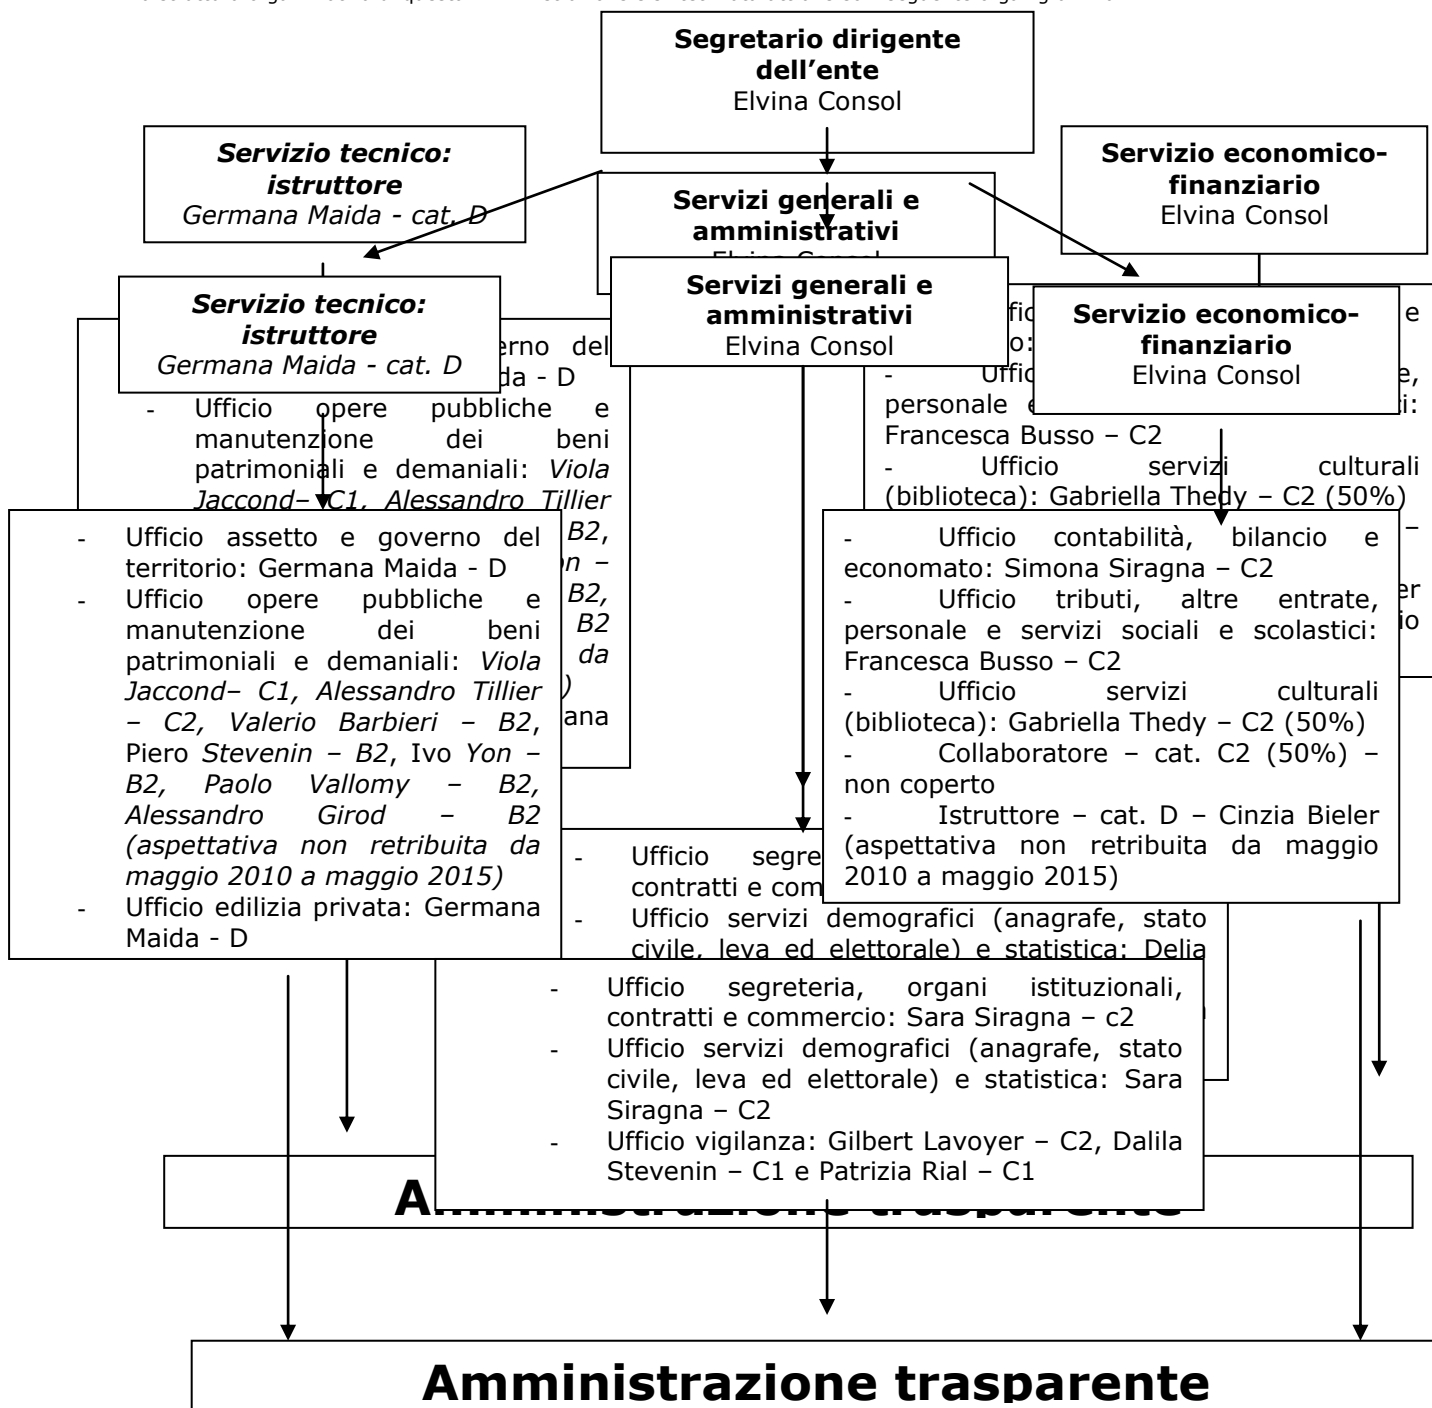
Segretario dirigente dell'ente
Elvina Consol

Servizio tecnico: istruttore
Germana Maida - cat. D

Servizi generali e amministrativi
Elvina Consol

Servizio economico-finanziario
Elvina Consol

Servizio tecnico: istruttore
Germana Maida - cat. D

Servizi generali e amministrativi
Elvina Consol

Servizio economico-finanziario
Elvina Consol

- Ufficio assetto e governo del territorio: Germana Maida - D
- Ufficio opere pubbliche e manutenzione dei beni patrimoniali e demaniali: *Viola Jaccond– C1, Alessandro Tillier – C2, Valerio Barbieri – B2*, Piero *Stevenin – B2*, Ivo *Yon – B2, Paolo Vallomy – B2, Alessandro Girod – B2 (aspettativa non retribuita da maggio 2010 a maggio 2015)*
- Ufficio edilizia privata: Germana Maida - D

- Ufficio contabilità, bilancio e economato: Simona Siragna – C2
- Ufficio tributi, altre entrate, personale e servizi sociali e scolastici: Francesca Busso – C2
- Ufficio servizi culturali (biblioteca): Gabriella Thedy – C2 (50%)
- Collaboratore – cat. C2 (50%) – non coperto
- Istruttore – cat. D – Cinzia Bieler (aspettativa non retribuita da maggio 2010 a maggio 2015)

- Ufficio segre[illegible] contratti e com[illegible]
- Ufficio servizi demografici (anagrafe, stato civile, leva ed elettorale) e statistica: Delia

- Ufficio segreteria, organi istituzionali, contratti e commercio: Sara Siragna – c2
- Ufficio servizi demografici (anagrafe, stato civile, leva ed elettorale) e statistica: Sara Siragna – C2
- Ufficio vigilanza: Gilbert Lavoyer – C2, Dalila Stevenin – C1 e Patrizia Rial – C1

Amministrazione trasparente

Amministrazione trasparente